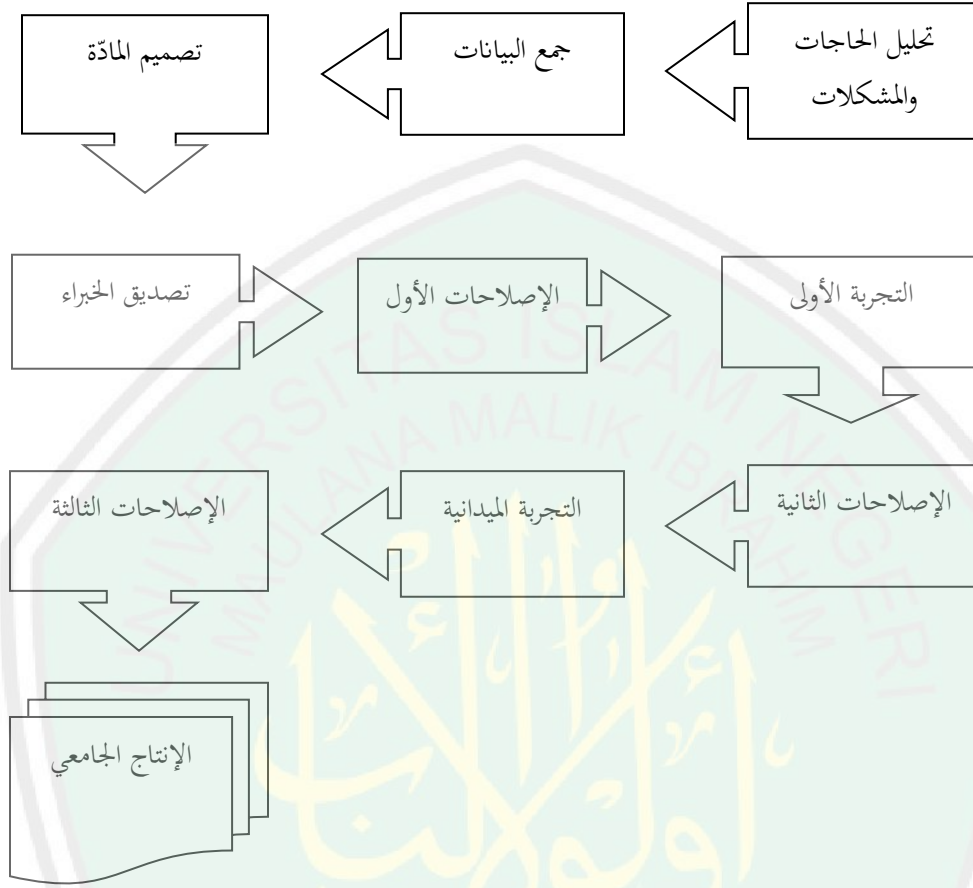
تحليل الحاجات والمشكلات

جمع البيانات

تصميم المادّة

التجربة الأولى

الإصلاحات الأول

تصديق الخبراء

الإصلاحات الثانية

التجربة الميدانية

الإصلاحات الثالثة

الإنتاج الجامعي

UNIVERSITAS ISLAM NEGERI MAULANA MALIK IBRAHIM